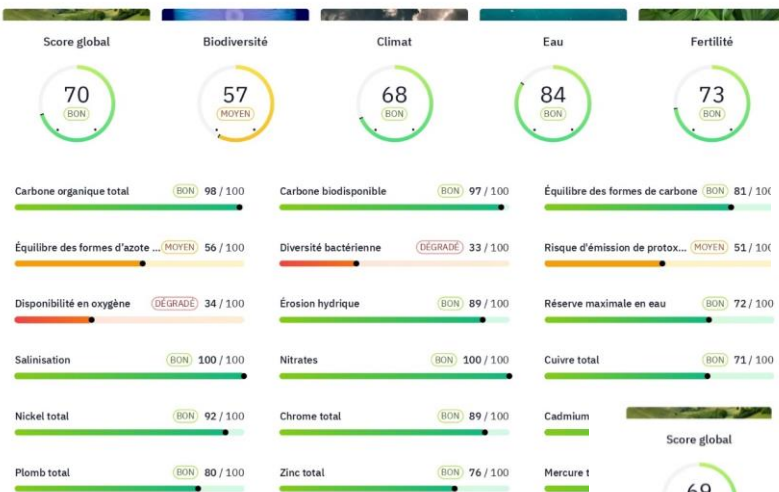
Score global
70
BON

Biodiversité
57
MOYEN

Climat
68
BON

Eau
84
BON

Fertilité
73
BON

Carbone organique total BON 98 / 100

Carbone biodisponible BON 97 / 100

Équilibre des formes de carbone BON 81 / 10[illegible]

Équilibre des formes d'azote ... MOYEN 56 / 100

Diversité bactérienne DÉGRADÉ 33 / 100

Risque d'émission de protox... MOYEN 51 / 10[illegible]

Disponibilité en oxygène DÉGRADÉ 34 / 100

Érosion hydrique BON 89 / 100

Réserve maximale en eau BON 72 / 100

Salinisation BON 100 / 100

Nitrates BON 100 / 100

Cuivre total BON 71 / 100

Nickel total BON 92 / 100

Chrome total BON 89 / 100

Cadmium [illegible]

Plomb total BON 80 / 100

Zinc total BON 76 / 100

Mercure t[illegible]

Score global
69